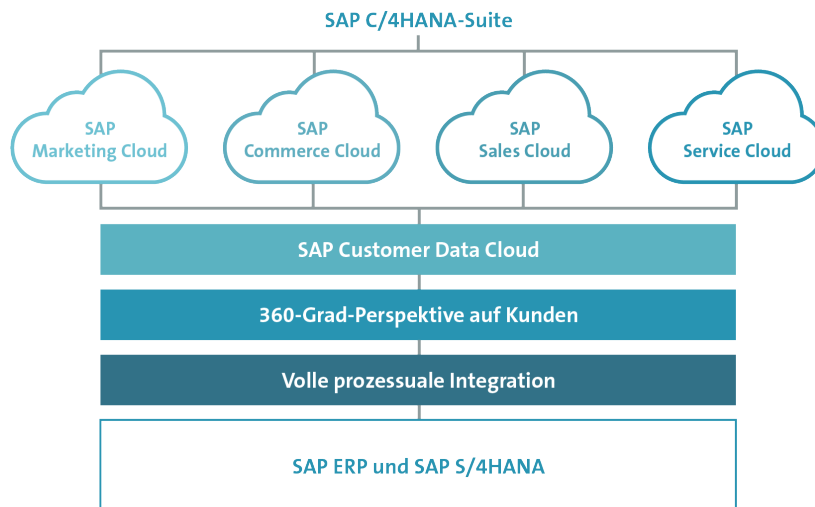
SAP C/4HANA-Suite

SAP Marketing Cloud

SAP Commerce Cloud

SAP Sales Cloud

SAP Service Cloud

SAP Customer Data Cloud

360-Grad-Perspektive auf Kunden

Volle prozessuale Integration

SAP ERP und SAP S/4HANA